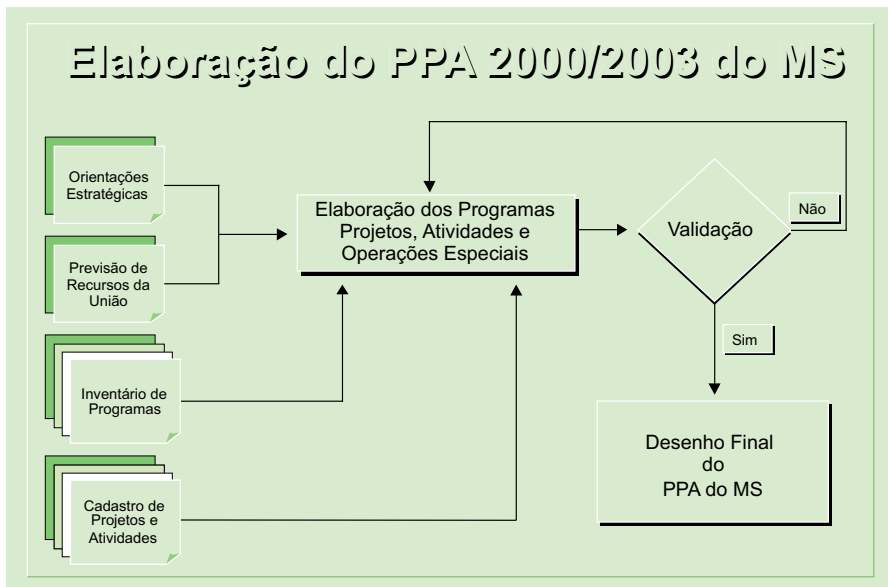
Elaboração do PPA 2000/2003 do MS

Orientações Estratégicas

Previsão de Recursos da União

Inventário de Programas

Cadastro de Projetos e Atividades

Elaboração dos Programas Projetos, Atividades e Operações Especiais

Validação

Não

Sim

Desenho Final do PPA do MS